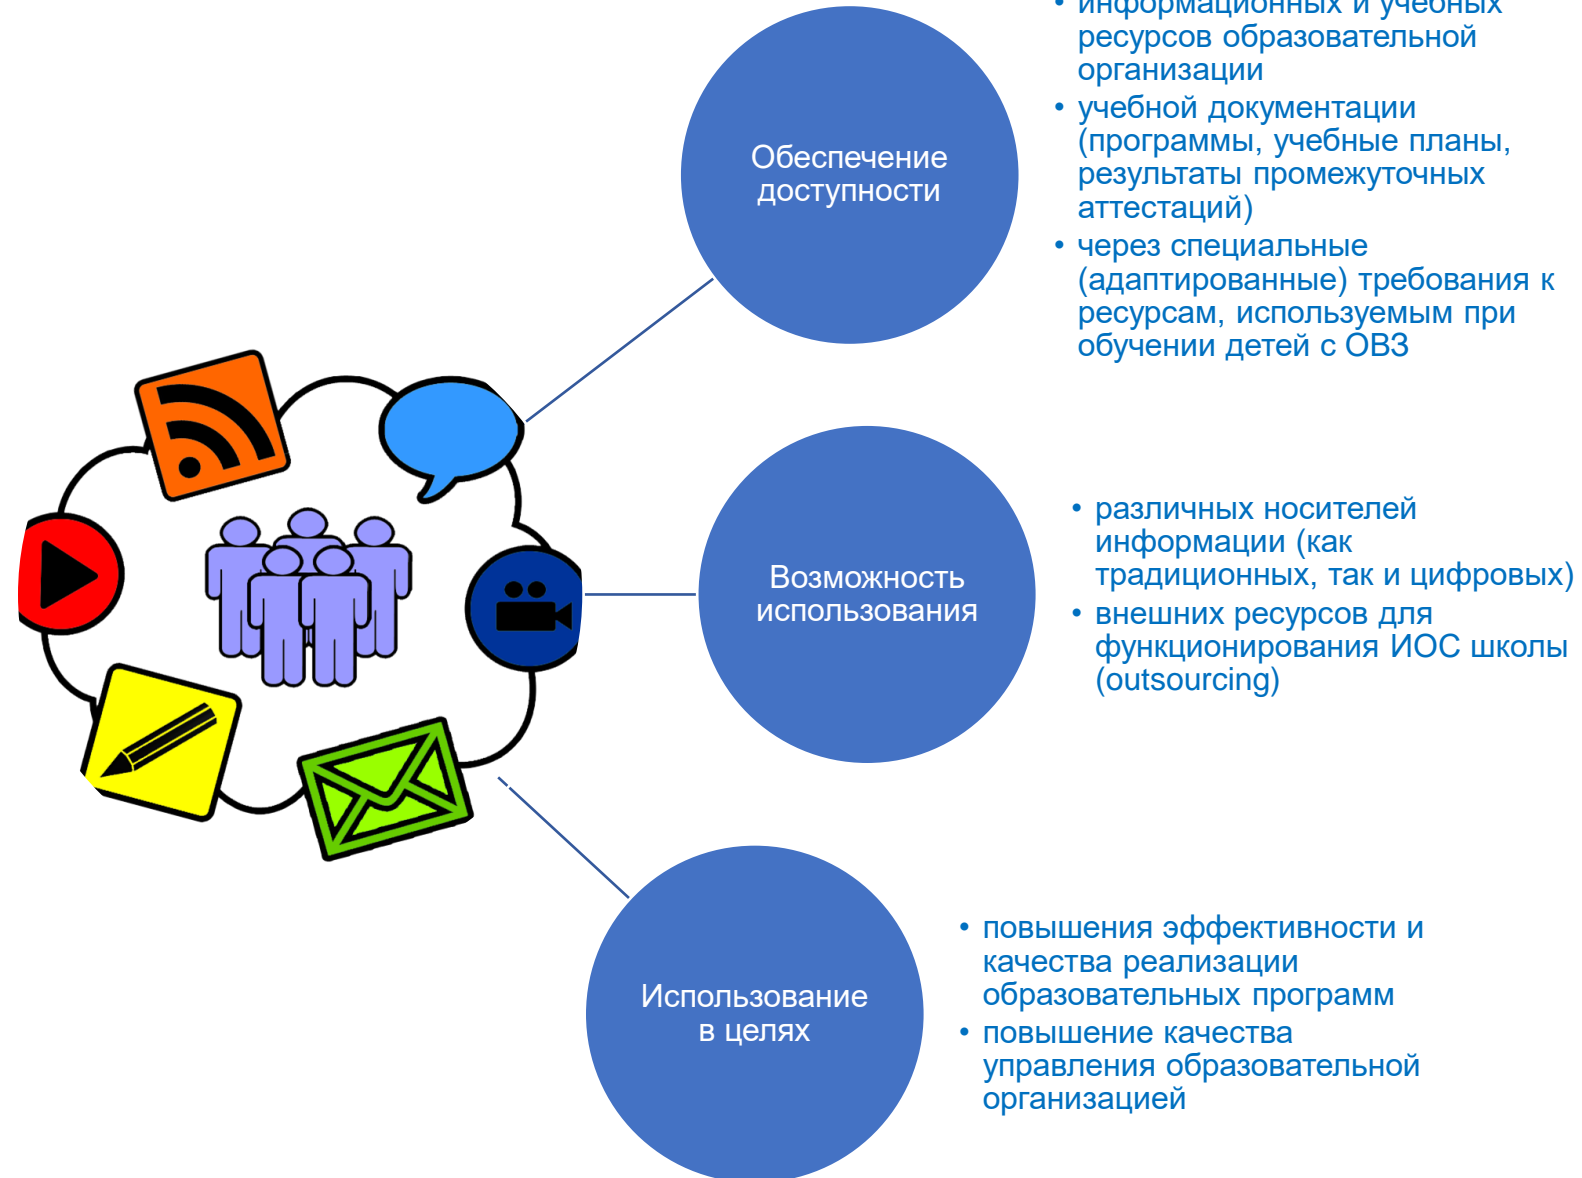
Обеспечение доступности

• информационных и учебных ресурсов образовательной организации
• учебной документации (программы, учебные планы, результаты промежуточных аттестаций)
• через специальные (адаптированные) требования к ресурсам, используемым при обучении детей с ОВЗ

Возможность использования

• различных носителей информации (как традиционных, так и цифровых)
• внешних ресурсов для функционирования ИОС школы (outsourcing)

Использование в целях

• повышения эффективности и качества реализации образовательных программ
• повышение качества управления образовательной организацией